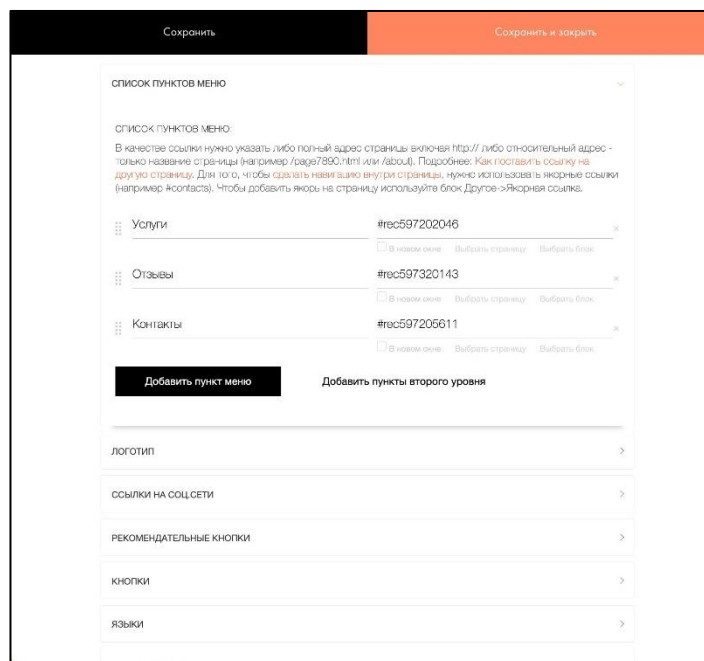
Сохранить

Сохранить и закрыть

СПИСОК ПУНКТОВ МЕНЮ

СПИСОК ПУНКТОВ МЕНЮ:

В качестве ссылки нужно указать либо полный адрес страницы включая http:// либо относительный адрес - только название страницы (например /page7890.html или /about). Подробнее: Как поставить ссылку на другую страницу. Для того, чтобы сделать навигацию внутри страницы, нужно использовать якорные ссылки (например #contacts). Чтобы добавить якорь на страницу используйте блок Другое->Якорная ссылка.

Услуги

#rec597202046

В новом окне Выбрать страницу Выбрать блок

Отзывы

#rec597320143

В новом окне Выбрать страницу Выбрать блок

Контакты

#rec597205611

В новом окне Выбрать страницу Выбрать блок

Добавить пункт меню

Добавить пункты второго уровня

ЛОГОТИП

ССЫЛКИ НА СОЦ.СЕТИ

РЕКОМЕНДАТЕЛЬНЫЕ КНОПКИ

КНОПКИ

ЯЗЫКИ